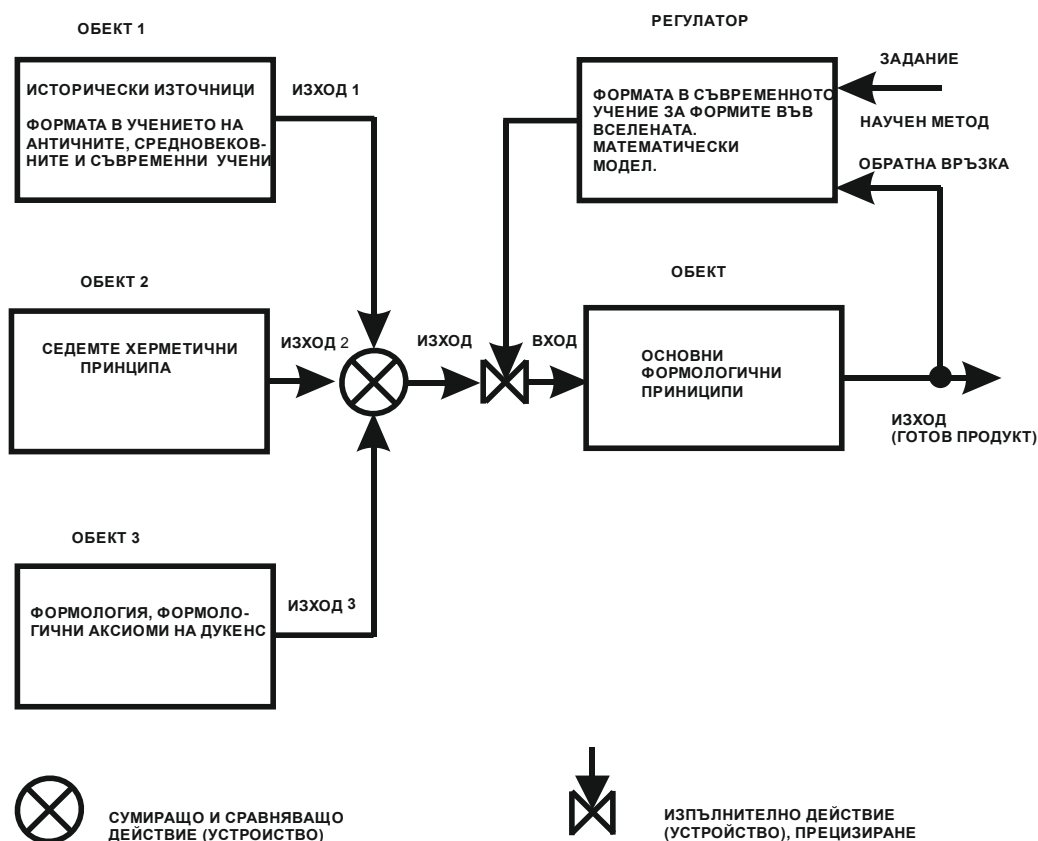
ОБЕКТ 1

ИСТОРИЧЕСКИ ИЗТОЧНИЦИ

ФОРМАТА В УЧЕНИЕТО НА АНТИЧНИТЕ, СРЕДНОВЕКОВНИТЕ И СЪВРЕМЕННИ УЧЕНИ

ИЗХОД 1

РЕГУЛАТОР

ФОРМАТА В СЪВРЕМЕННОТО УЧЕНИЕ ЗА ФОРМИТЕ ВЪВ ВСЕЛЕНАТА. МАТЕМАТИЧЕСКИ МОДЕЛ.

ЗАДАНИЕ

НАУЧЕН МЕТОД

ОБРАТНА ВРЪЗКА

ОБЕКТ 2

СЕДЕМТЕ ХЕРМЕТИЧНИ ПРИНЦИПА

ИЗХОД 2

ИЗХОД

ВХОД

ОБЕКТ

ОСНОВНИ ФОРМОЛОГИЧНИ ПРИНИЦИПИ

ИЗХОД (ГОТОВ ПРОДУКТ)

ОБЕКТ 3

ФОРМОЛОГИЯ, ФОРМОЛОГИЧНИ АКСИОМИ НА ДУКЕНС

ИЗХОД 3

СУМИРАЩО И СРАВНЯВАЩО ДЕЙСТВИЕ (УСТРОЙСТВО)

ИЗПЪЛНИТЕЛНО ДЕЙСТВИЕ (УСТРОЙСТВО), ПРЕЦИЗИРАНЕ